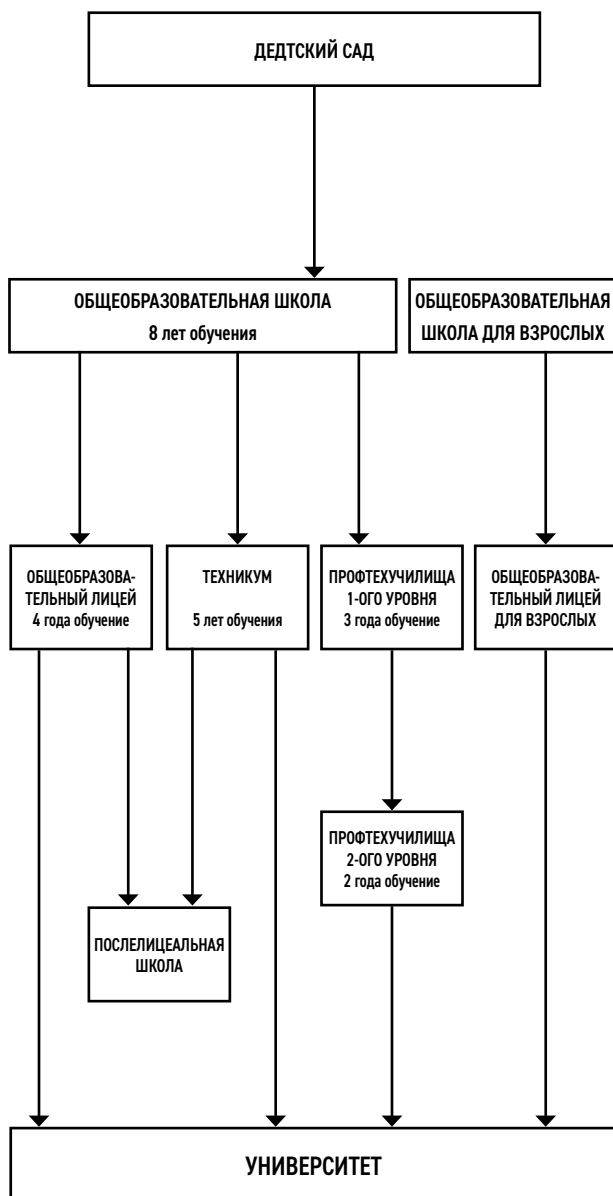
ДЕДТСКИЙ САД

ОБЩЕОБРАЗОВАТЕЛЬНАЯ ШКОЛА
8 лет обучения

ОБЩЕОБРАЗОВАТЕЛЬНАЯ ШКОЛА ДЛЯ ВЗРОСЛЫХ

ОБЩЕОБРАЗОВАТЕЛЬНЫЙ ЛИЦЕЙ
4 года обучение

ТЕХНИКУМ
5 лет обучения

ПРОФТЕХУЧИЛИЩА
1-ОГО УРОВНЯ
3 года обучение

ОБЩЕОБРАЗОВАТЕЛЬНЫЙ ЛИЦЕЙ ДЛЯ ВЗРОСЛЫХ

ПРОФТЕХУЧИЛИЩА
2-ОГО УРОВНЯ
2 года обучение

ПОСЛЕЛИЦЕАЛЬНАЯ ШКОЛА

УНИВЕРСИТЕТ